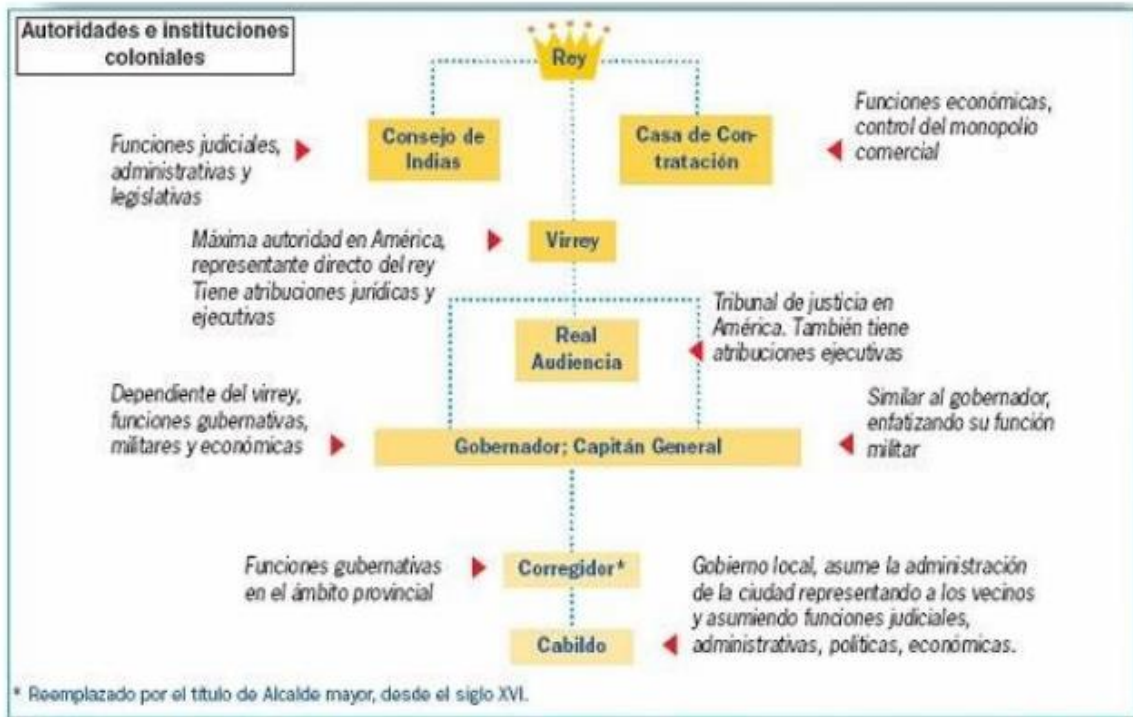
Autoridades e instituciones coloniales

Rey

Funciones judiciales, administrativas y legislativas

Consejo de Indias

Casa de Contratación

Funciones económicas, control del monopolio comercial

Máxima autoridad en América, representante directo del rey Tiene atribuciones jurídicas y ejecutivas

Virrey

Tribunal de justicia en América. También tiene atribuciones ejecutivas

Real Audiencia

Dependiente del virrey, funciones gubernativas, militares y económicas

Gobernador; Capitán General

Similar al gobernador, enfatizando su función militar

Funciones gubernativas en el ámbito provincial

Corregidor*

Gobierno local, asume la administración de la ciudad representando a los vecinos y asumiendo funciones judiciales, administrativas, políticas, económicas.

Cabildo

* Reemplazado por el título de Alcalde mayor, desde el siglo XVI.